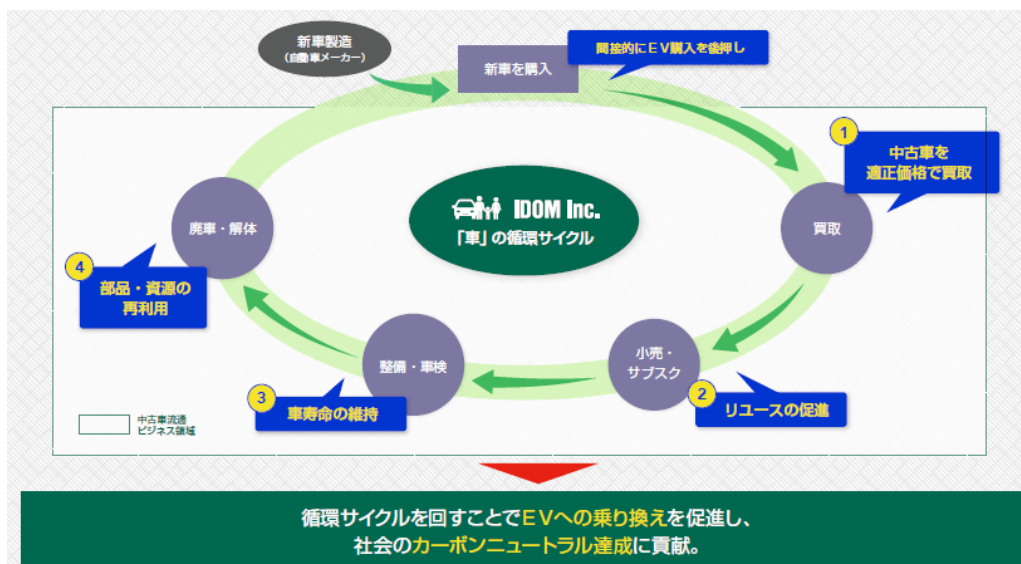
新車製造
（自動車メーカー）

新車を購入

間接的にＥＶ購入を後押し

IDOM Inc.
「車」の循環サイクル

1
中古車を
適正価格で買取

買取

2
小売・
サブスク

リユースの促進

3
整備・車検

車寿命の維持

4
廃車・解体

部品・資源の
再利用

中古車流通
ビジネス領域

循環サイクルを回すことでＥＶへの乗り換えを促進し、
社会のカーボンニュートラル達成に貢献。